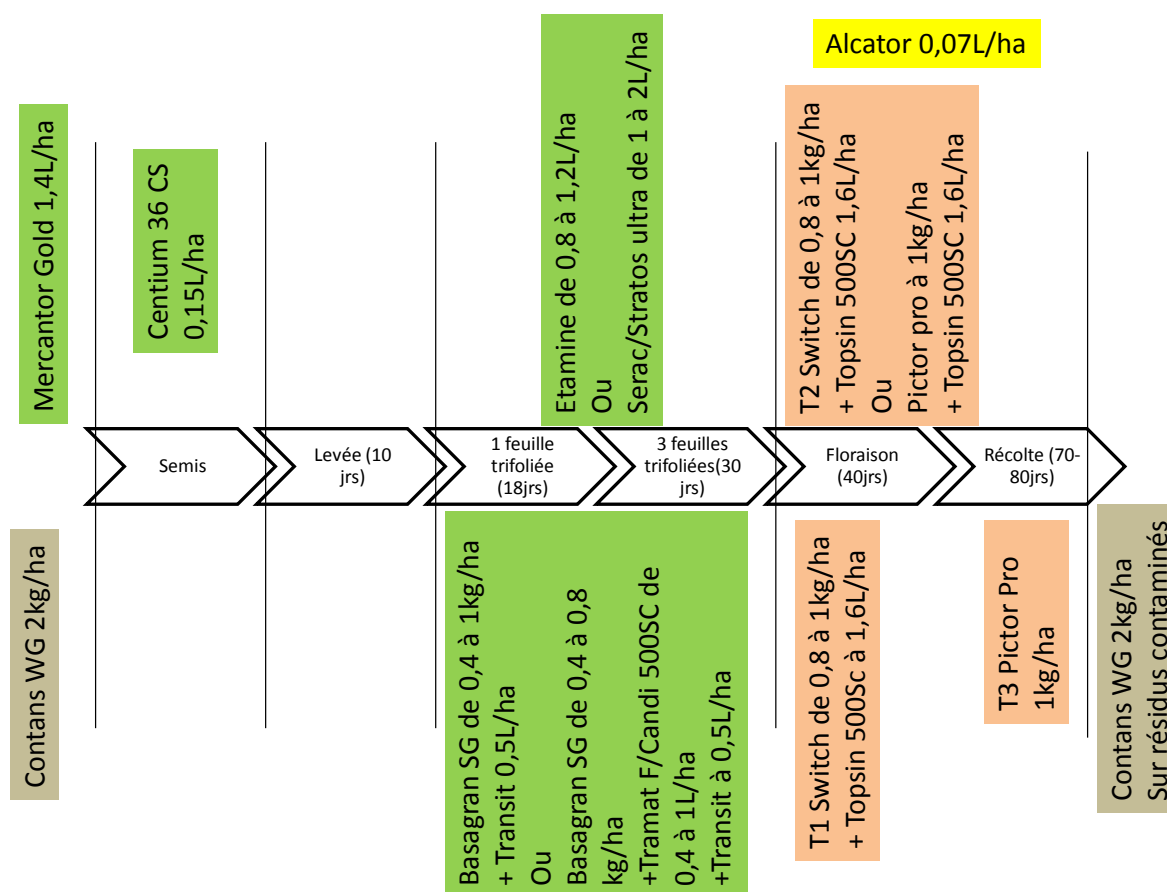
Alcator 0,07L/ha

Mercantor Gold 1,4L/ha

Centium 36 CS 0,15L/ha

Etamine de 0,8 à 1,2L/ha
Ou
Serac/Stratos ultra de 1 à 2L/ha

T2 Switch de 0,8 à 1kg/ha
+ Topsin 500SC 1,6L/ha
Ou
Pictor pro à 1kg/ha
+ Topsin 500SC 1,6L/ha

Semis

Levée (10 jrs)

1 feuille trifoliée (18jrs)

3 feuilles trifoliées(30 jrs)

Floraison (40jrs)

Récolte (70-80jrs)

Contans WG 2kg/ha

Basagran SG de 0,4 à 1kg/ha
+ Transit 0,5L/ha
Ou
Basagran SG de 0,4 à 0,8 kg/ha
+Tramat F/Candi 500SC de 0,4 à 1L/ha
+Transit à 0,5L/ha

T1 Switch de 0,8 à 1kg/ha
+ Topsin 500Sc à 1,6L/ha

T3 Pictor Pro 1kg/ha

Contans WG 2kg/ha
Sur résidus contaminés